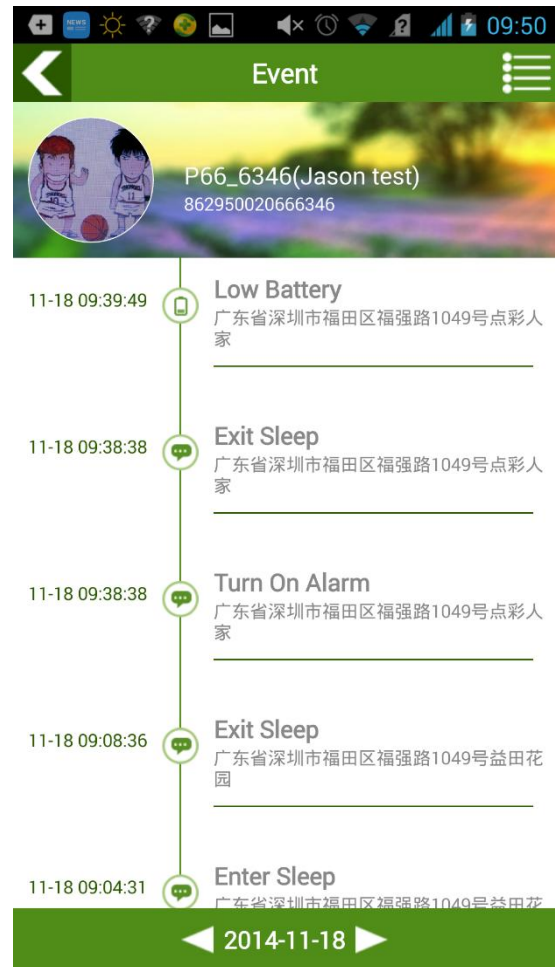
NEWS 09:50

Event

P66_6346(Jason test)
862950020666346

11-18 09:39:49
Low Battery
广东省深圳市福田区福强路1049号点彩人家

11-18 09:38:38
Exit Sleep
广东省深圳市福田区福强路1049号点彩人家

11-18 09:38:38
Turn On Alarm
广东省深圳市福田区福强路1049号点彩人家

11-18 09:08:36
Exit Sleep
广东省深圳市福田区福强路1049号益田花园

11-18 09:04:31
Enter Sleep
广东省深圳市福田区福强路1049号益田花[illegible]

2014-11-18